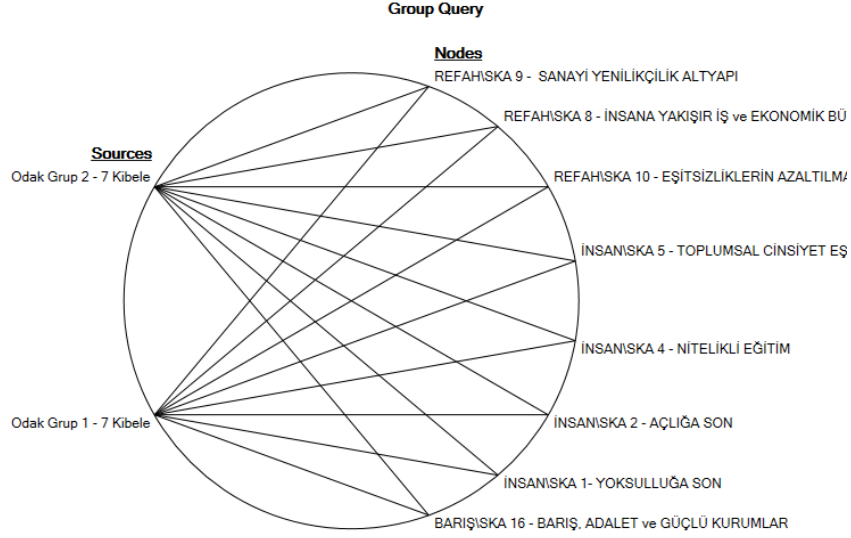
Group Query

Nodes

Sources

Odak Grup 2 - 7 Kibele

Odak Grup 1 - 7 Kibele

REFAH\SKA 9 - SANAYİ YENİLİKÇİLİK ALTYAPI

REFAH\SKA 8 - İNSANA YAKIŞIR İŞ ve EKONOMİK BÜ

REFAH\SKA 10 - EŞİTSİZLİKLERİN AZALTILMA

İNSAN\SKA 5 - TOPLUMSAL CİNSİYET EŞ

İNSAN\SKA 4 - NİTELİKLİ EĞİTİM

İNSAN\SKA 2 - AÇLIĞA SON

İNSAN\SKA 1- YOKSULLUĞA SON

BARIŞ\SKA 16 - BARIŞ, ADALET ve GÜÇLÜ KURUMLAR